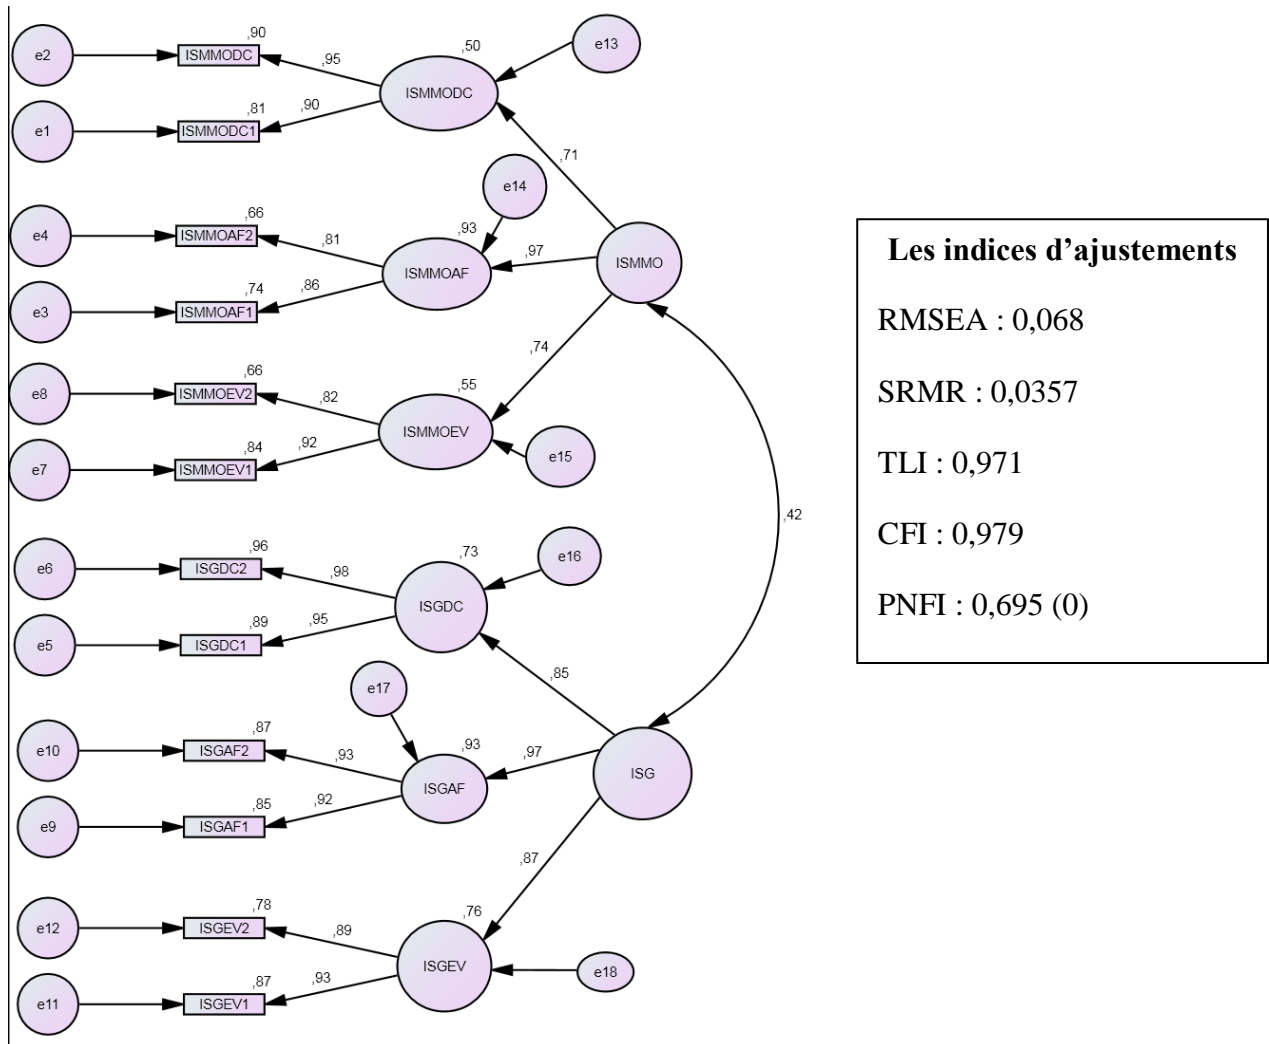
e2
,90
ISMMODC
,95
,50
ISMMODC
e13
e1
,81
ISMMODC1
,90
,71
e14
e4
,66
ISMMOAF2
,81
,93
ISMMOAF
,97
ISMMO
e3
,74
ISMMOAF1
,86
,74
e8
,66
ISMMOEV2
,82
,55
ISMMOEV
e7
,84
ISMMOEV1
,92
e15
,42
e6
,96
ISGDC2
,98
,73
ISGDC
e16
e5
,89
ISGDC1
,95
,85
e17
e10
,87
ISGAF2
,93
,93
ISGAF
,97
ISG
e9
,85
ISGAF1
,92
,87
e12
,78
ISGEV2
,89
,76
ISGEV
e18
e11
,87
ISGEV1
,93

Les indices d’ajustements

RMSEA : 0,068

SRMR : 0,0357

TLI : 0,971

CFI : 0,979

PNFI : 0,695 (0)